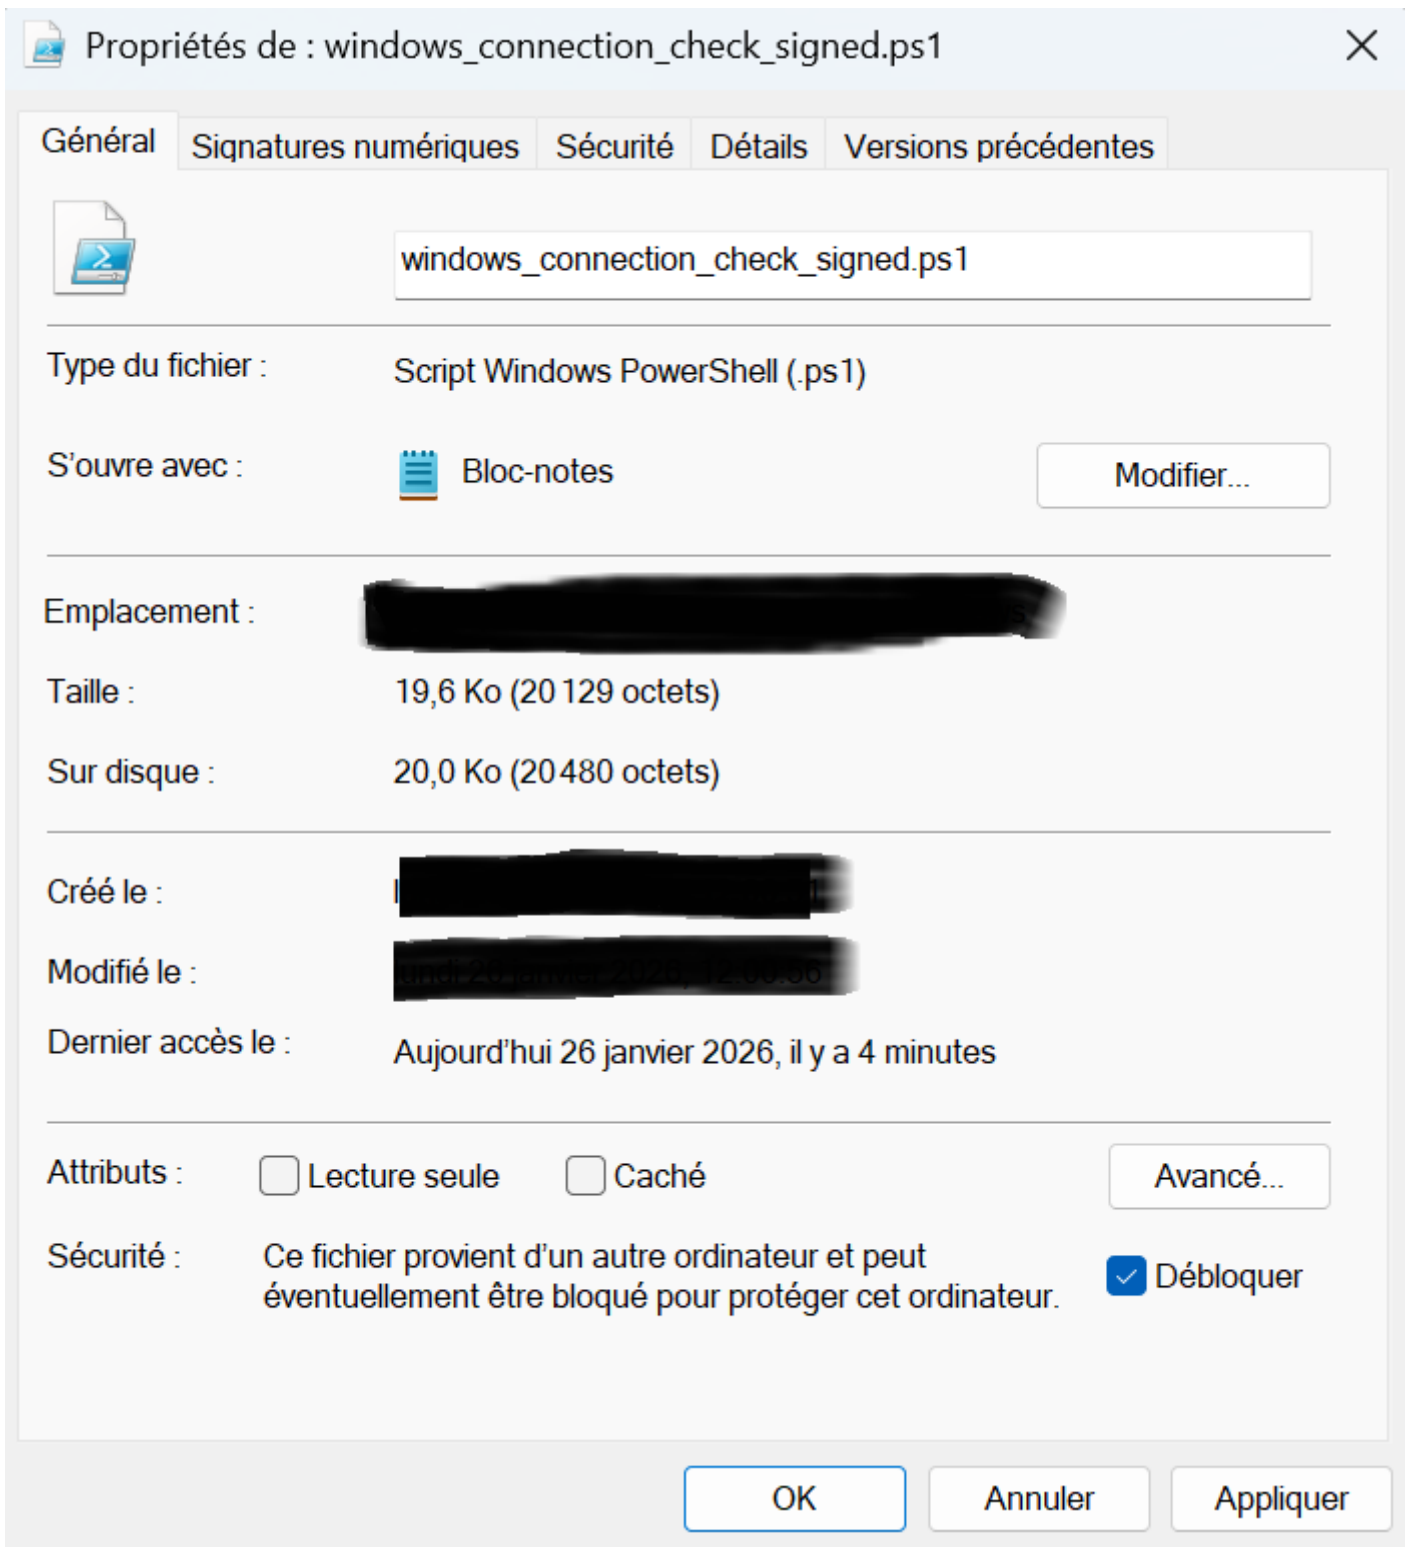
Propriétés de : windows_connection_check_signed.ps1

Général | Signatures numériques | Sécurité | Détails | Versions précédentes

windows_connection_check_signed.ps1

Type du fichier : Script Windows PowerShell (.ps1)

S'ouvre avec : Bloc-notes
Modifier...

Emplacement : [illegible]

Taille : 19,6 Ko (20 129 octets)

Sur disque : 20,0 Ko (20 480 octets)

Créé le : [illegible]

Modifié le : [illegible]

Dernier accès le : Aujourd'hui 26 janvier 2026, il y a 4 minutes

Attributs : Lecture seule Caché
Avancé...

Sécurité : Ce fichier provient d'un autre ordinateur et peut éventuellement être bloqué pour protéger cet ordinateur.
Débloquer

OK Annuler Appliquer